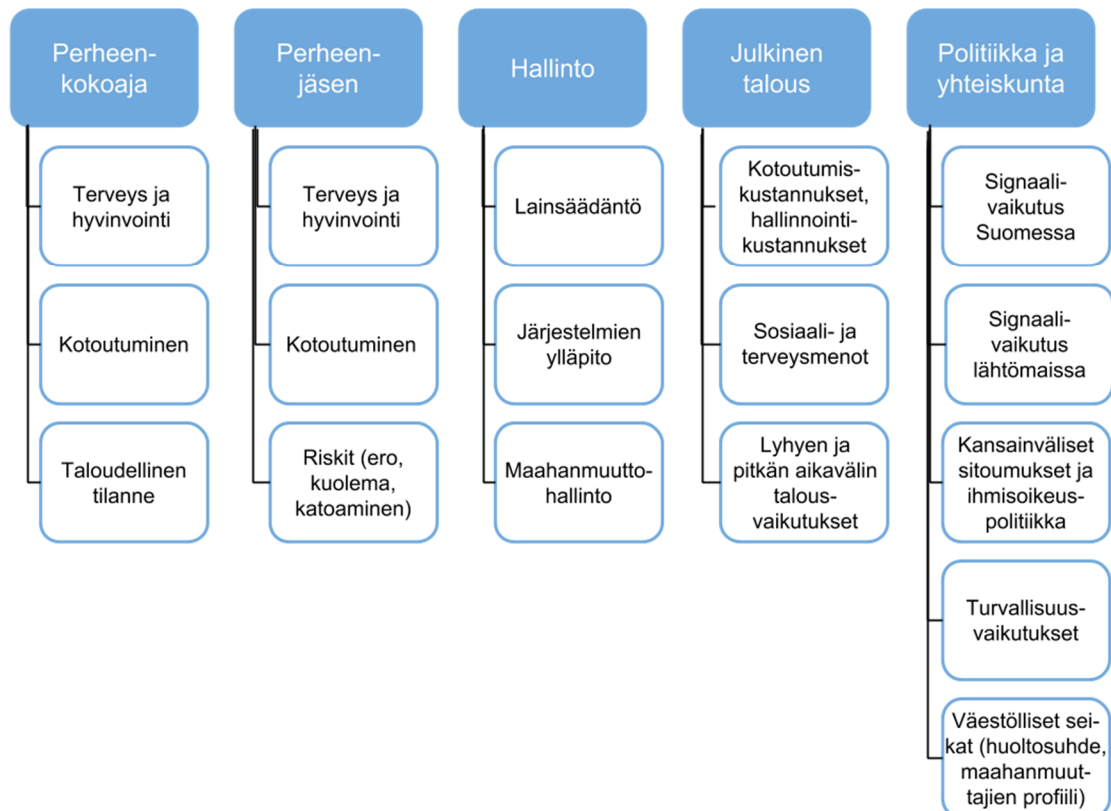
Perheenkokoaja

Terveys ja hyvinvointi

Kotoutuminen

Taloudellinen tilanne

Perheenjäsen

Terveys ja hyvinvointi

Kotoutuminen

Riskit (ero, kuolema, katoaminen)

Hallinto

Lainsäädäntö

Järjestelmien ylläpito

Maahanmuuttohallinto

Julkinen talous

Kotoutumiskustannukset, hallinnointikustannukset

Sosiaali- ja terveysmenot

Lyhyen ja pitkän aikavälin talousvaikutukset

Politiikka ja yhteiskunta

Signaalivaikutus Suomessa

Signaalivaikutus lähtömaissa

Kansainväliset sitoumukset ja ihmisoikeuspolitiikka

Turvallisuusvaikutukset

Väestölliset seikat (huoltosuhde, maahanmuuttajien profiili)